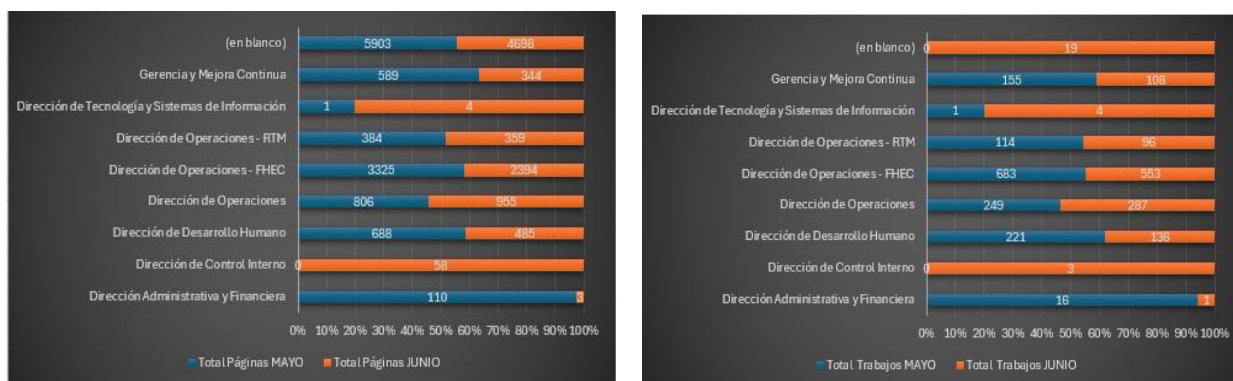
(en blanco) 5903 4698
Gerencia y Mejora Continua 589 344
Dirección de Tecnología y Sistemas de Información 1 4
Dirección de Operaciones - RTM 384 359
Dirección de Operaciones - FHEC 3325 2394
Dirección de Operaciones 806 955
Dirección de Desarrollo Humano 688 485
Dirección de Control Interno 0 58
Dirección Administrativa y Financiera 110 3

0% 10% 20% 30% 40% 50% 60% 70% 80% 90% 100%

Total Páginas MAYO Total Páginas JUNIO

(en blanco) 0 19
Gerencia y Mejora Continua 155 108
Dirección de Tecnología y Sistemas de Información 1 4
Dirección de Operaciones - RTM 114 96
Dirección de Operaciones - FHEC 683 553
Dirección de Operaciones 249 287
Dirección de Desarrollo Humano 221 136
Dirección de Control Interno 0 3
Dirección Administrativa y Financiera 16 1

0% 10% 20% 30% 40% 50% 60% 70% 80% 90% 100%

Total Trabajos MAYO Total Trabajos JUNIO